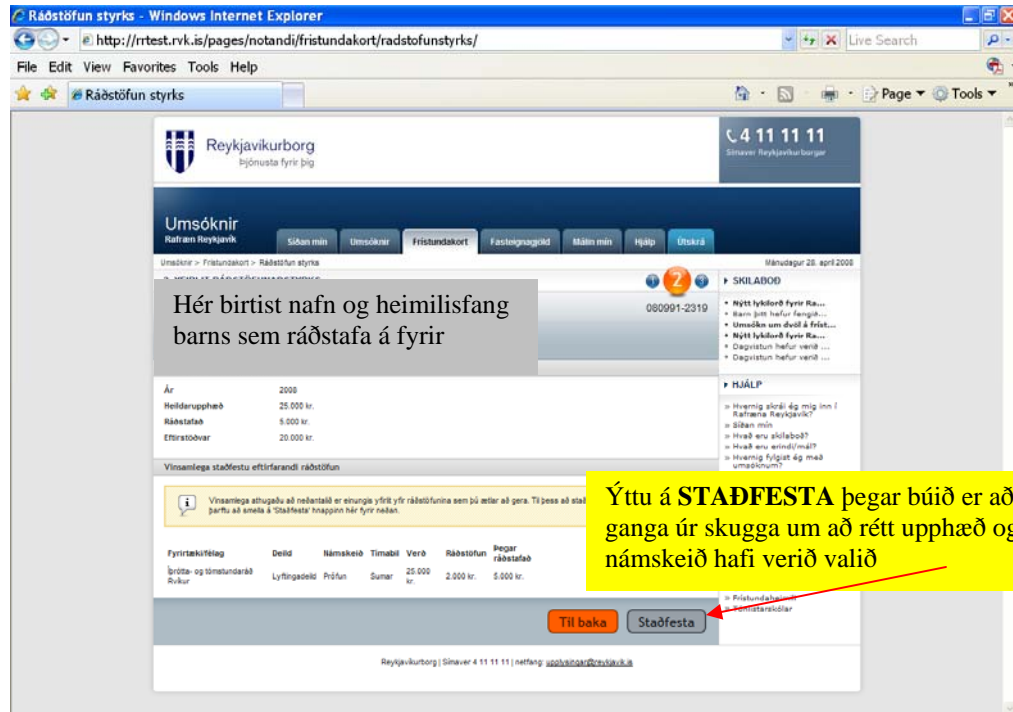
Ráðstöfun styrks - Windows Internet Explorer

http://rrtest.rvk.is/pages/notandi/fristundakort/radstofunstyrks/

Live Search

File Edit View Favorites Tools Help

Ráðstöfun styrks

Page ▾ Tools ▾

Reykjavikurborg
þjónusta fyrir þig

4 11 11 11
Símaver Reykjavíkurborgar

Umsóknir
Rafræn Reykjavík

Síðan mín | Umsóknir | Frístundakort | Fasteignagjöld | Málin mín | Hjálp | Útskrá

Umsóknir > Frístundakort > Ráðstöfun styrks

Mánudagur 28. apríl 2008

2

Hér birtist nafn og heimilisfang barns sem ráðstafa á fyrir

080991-2319

▸ SKILABOÐ

• Nýtt lykilorð fyrir Ra...
• Barn þitt hefur fengið...
• Umsókn um dvöl á frist...
• Nýtt lykilorð fyrir Ra...
• Dagvistun hefur verið ...
• Dagvistun hefur verið ...

| Ár | 2008 |
|---|---|
| Heildarupphæð | 25.000 kr. |
| Ráðstafað | 5.000 kr. |
| Eftirstöðvar | 20.000 kr. |

▸ HJÁLP

» Hvernig skrái ég mig inn í Rafræna Reykjavík?
» Síðan mín
» Hvað eru skilaboð?
» Hvað eru erindi/mál?
» Hvernig fylgist ég með umsóknum?

Vinsamlega staðfestu eftirfarandi ráðstöfun

Vinsamlega athugaðu að neðantalið er einungis yfirlit yfir ráðstöfunina sem þú ætlar að gera. Til þess að sta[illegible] þarftu að smella á 'Staðfesta' hnappinn hér fyrir neðan.

Ýttu á **STAÐFESTA** þegar búið er að ganga úr skugga um að rétt upphæð og námskeið hafi verið valið

| Fyrirtæki/félag | Deild | Námskeið | Tímabil | Verð | Ráðstöfun | Þegar ráðstafað |
|---|---|---|---|---|---|---|
| Íþrótta- og tómstundaráð Rvíkur | Lyftingadeild | Prófun | Sumar | 25.000 kr. | 2.000 kr. | 5.000 kr. |

» Frístundaheimili
» Tónlistarskólar

Til baka | Staðfesta

Reykjavíkurborg | Símaver 4 11 11 11 | netfang: upplysingar@reykjavik.is